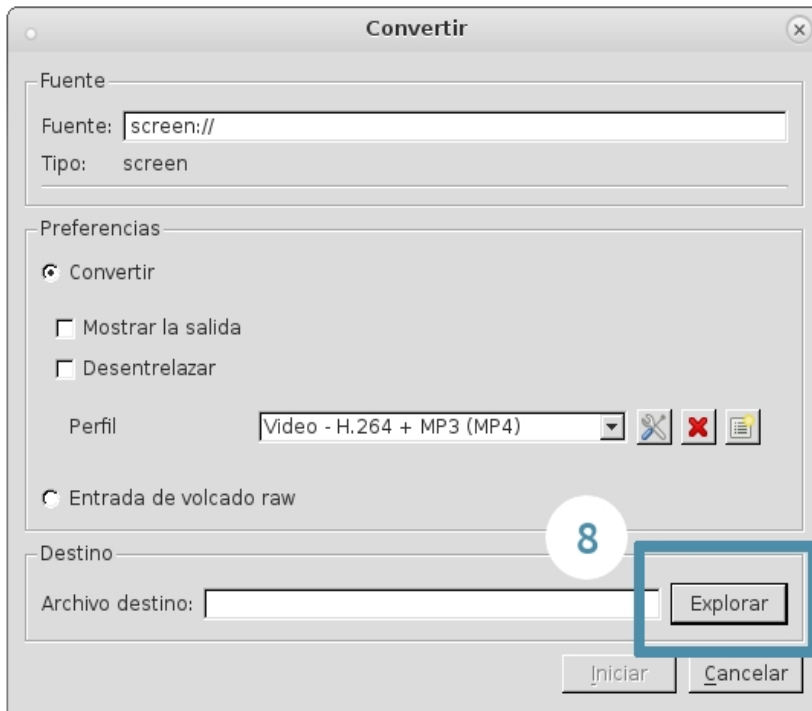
Convertir

Fuente

Fuente: screen://

Tipo: screen

Preferencias

Convertir

Mostrar la salida

Desentrelazar

Perfil Video - H.264 + MP3 (MP4)

Entrada de volcado raw

8

Destino

Archivo destino:

Explorar

Iniciar Cancelar